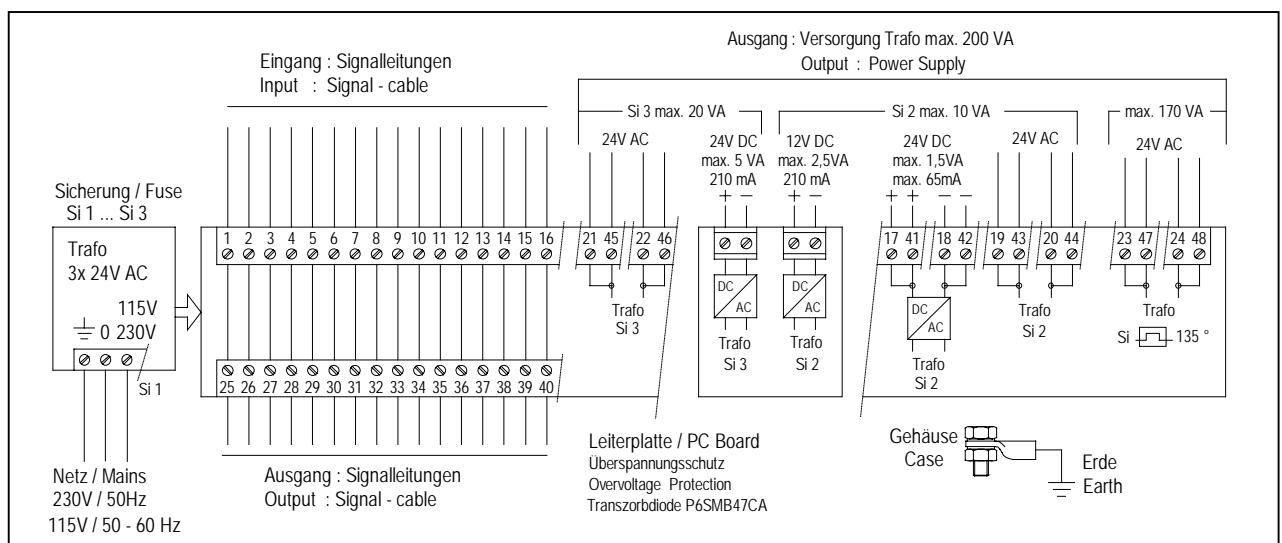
Ausgang : Versorgung Trafo max. 200 VA
Output : Power Supply

Eingang : Signalleitungen
Input : Signal - cable

Si 3 max. 20 VA

Si 2 max. 10 VA

max. 170 VA

24V AC

24V DC
max. 5 VA
210 mA

12V DC
max. 2,5VA
210 mA

24V DC
max. 1,5VA
max. 65mA

24V AC

24V AC

Sicherung / Fuse
Si 1 ... Si 3

Trafo
3x 24V AC

115V
0 230V

Si 1

1 2 3 4 5 6 7 8 9 10 11 12 13 14 15 16

21 45 22 46

Trafo
Si 3

+ −

+ −

DC
AC

DC
AC

Trafo
Si 3

Trafo
Si 2

+ + − −

17 41 18 42

19 43 20 44

23 47 24 48

DC
AC

Trafo
Si 2

Trafo
Si 2

Trafo
Si 135 °

25 26 27 28 29 30 31 32 33 34 35 36 37 38 39 40

Netz / Mains
230V / 50Hz
115V / 50 - 60 Hz

Ausgang : Signalleitungen
Output : Signal - cable

Leiterplatte / PC Board
Überspannungsschutz
Overvoltage Protection
Transzorbdiode P6SMB47CA

Gehäuse
Case

Erde
Earth